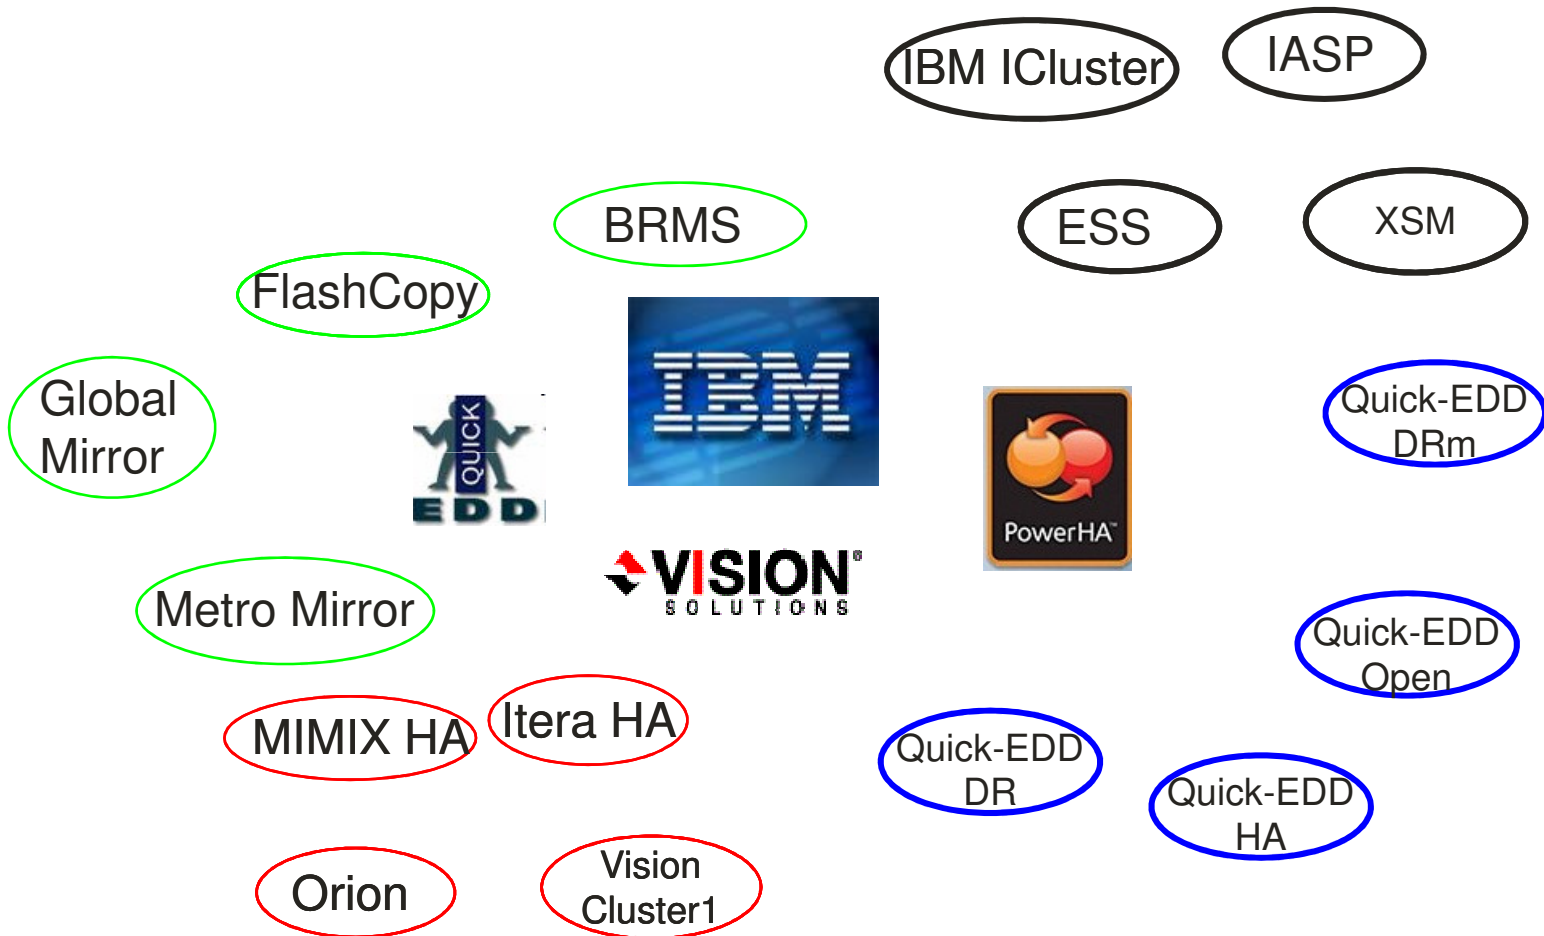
IBM ICluster

IASP

BRMS

ESS

XSM

FlashCopy

Global Mirror

QUICK EDD

IBM

PowerHA™

Quick-EDD DRm

VISION® SOLUTIONS

Metro Mirror

Quick-EDD Open

MIMIX HA

Itera HA

Quick-EDD DR

Quick-EDD HA

Orion

Vision Cluster1